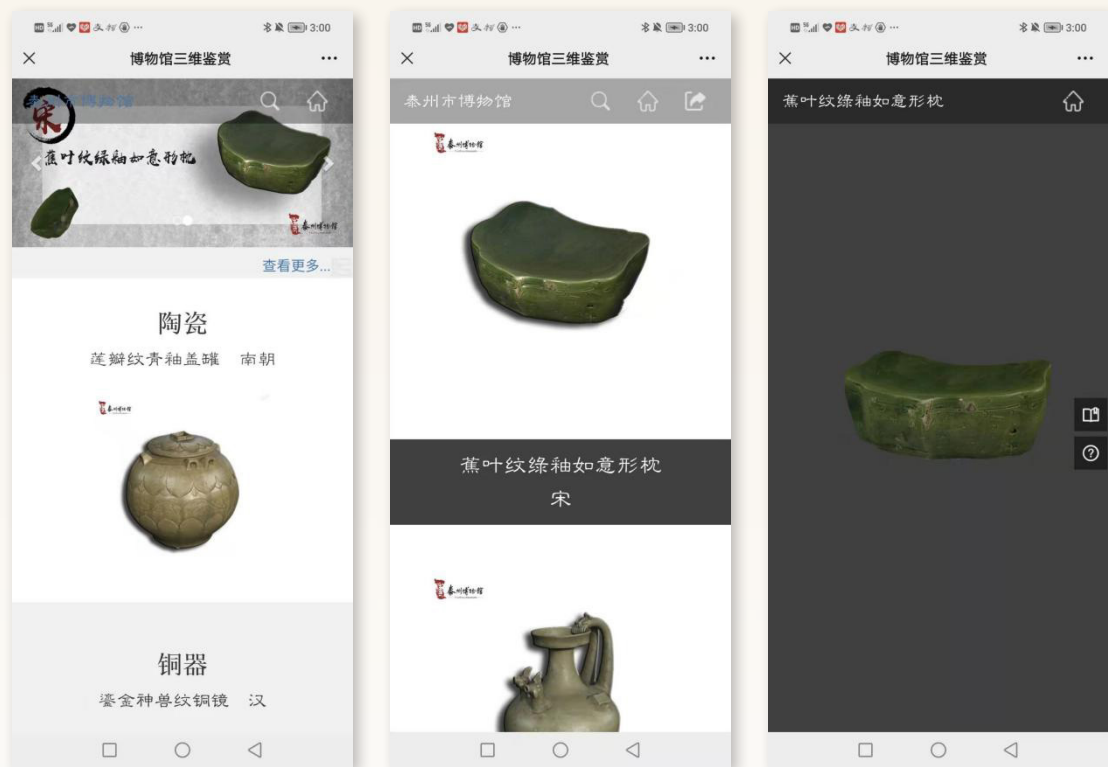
3:00
×
博物馆三维鉴赏
···
宋
蕉叶纹绿釉如意形枕
泰州博物馆
查看更多...
陶瓷
莲瓣纹青釉盖罐　南朝
泰州博物馆
铜器
鎏金神兽纹铜镜　汉

3:00
×
博物馆三维鉴赏
···
泰州市博物馆
泰州博物馆
蕉叶纹绿釉如意形枕
宋
泰州博物馆

3:00
×
博物馆三维鉴赏
···
蕉叶纹绿釉如意形枕